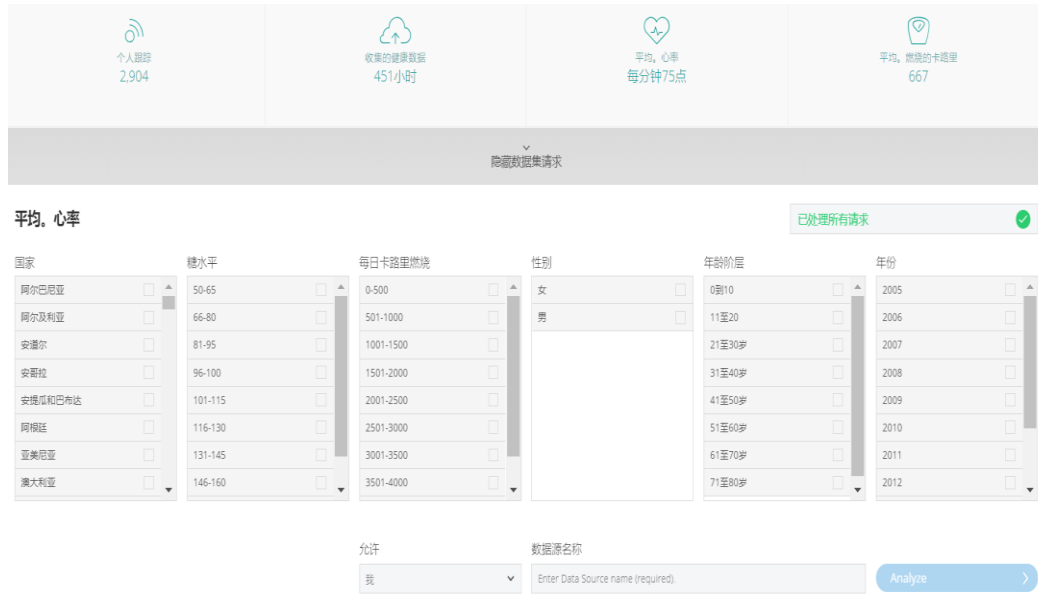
个人跟踪
2,904

收集的健康数据
451小时

平均。心率
每分钟75点

平均。燃烧的卡路里
667

隐藏数据集请求

平均。心率

已处理所有请求

国家
阿尔巴尼亚
阿尔及利亚
安道尔
安哥拉
安提瓜和巴布达
阿根廷
亚美尼亚
澳大利亚

糖水平
50-65
66-80
81-95
96-100
101-115
116-130
131-145
146-160

每日卡路里燃烧
0-500
501-1000
1001-1500
1501-2000
2001-2500
2501-3000
3001-3500
3501-4000

性别
女
男

年龄阶层
0到10
11至20
21至30岁
31至40岁
41至50岁
51至60岁
61至70岁
71至80岁

年份
2005
2006
2007
2008
2009
2010
2011
2012

允许
我

数据源名称
Enter Data Source name (required).

Analyze